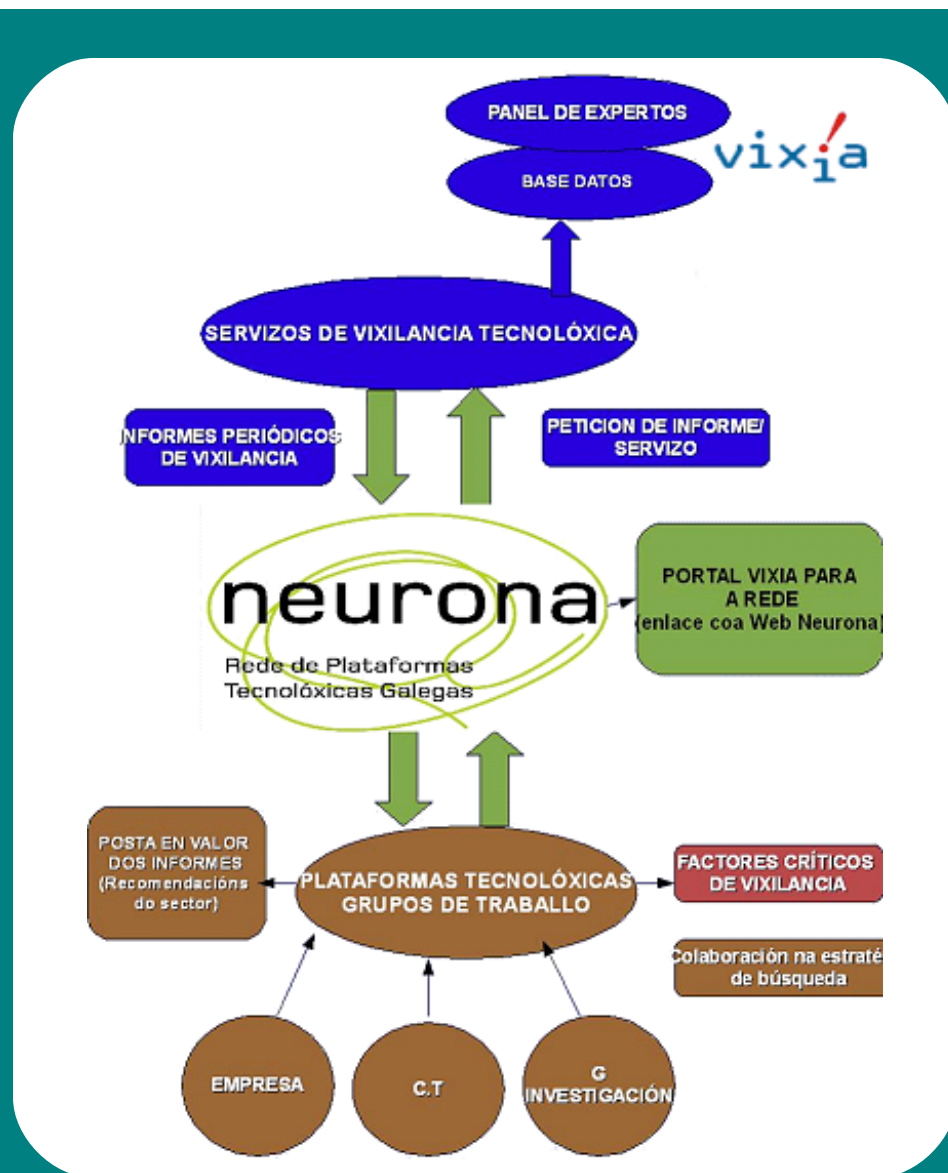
PANEL DE EXPERTOS

BASE DATOS

vixia

SERVIZOS DE VIXILANCIA TECNOLÓXICA

INFORMES PERIÓDICOS DE VIXILANCIA

PETICION DE INFORME/ SERVIZO

neurona

Rede de Plataformas Tecnolóxicas Galegas

PORTAL VIXIA PARA A REDE (enlace coa Web Neurona)

POSTA EN VALOR DOS INFORMES (Recomendacións do sector)

PLATAFORMAS TECNOLÓXICAS GRUPOS DE TRABALLO

FACTORES CRÍTICOS DE VIXILANCIA

Colaboración na estraté de búsqueda

EMPRESA

C.T

G INVESTIGACIÓN